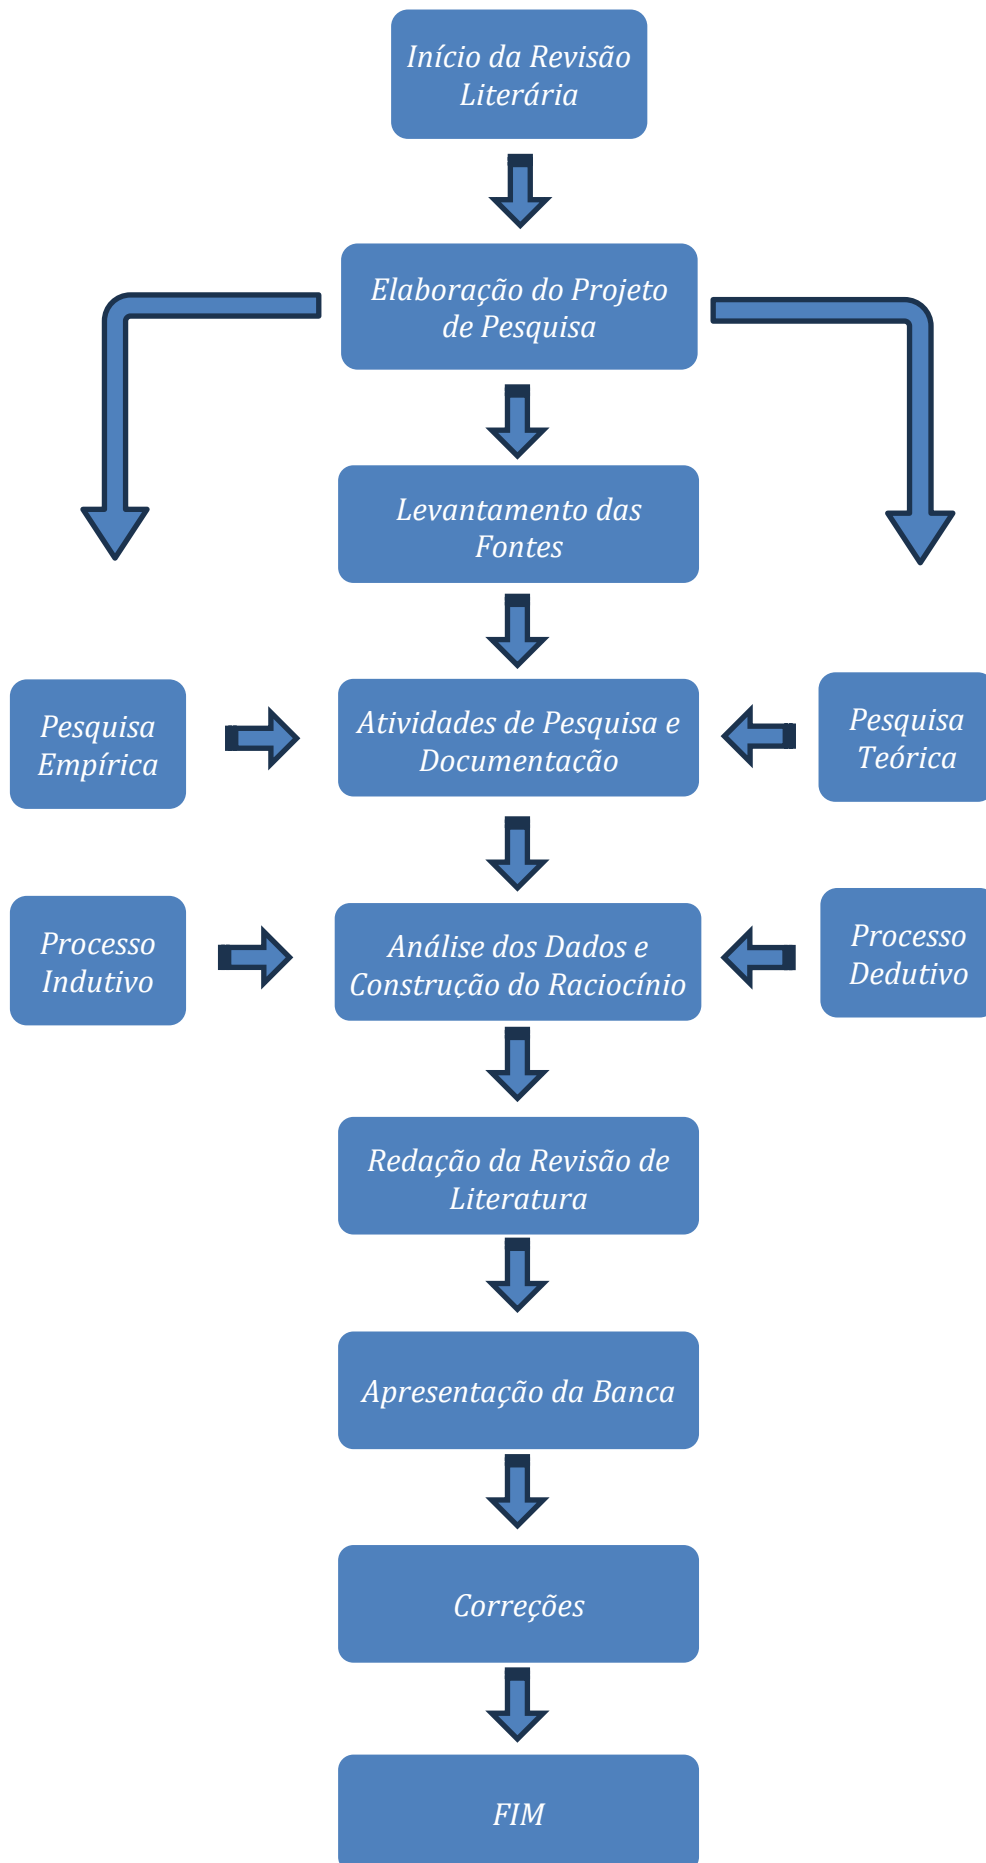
Início da Revisão Literária

Elaboração do Projeto de Pesquisa

Levantamento das Fontes

Pesquisa Empírica

Atividades de Pesquisa e Documentação

Pesquisa Teórica

Processo Indutivo

Análise dos Dados e Construção do Raciocínio

Processo Dedutivo

Redação da Revisão de Literatura

Apresentação da Banca

Correções

FIM